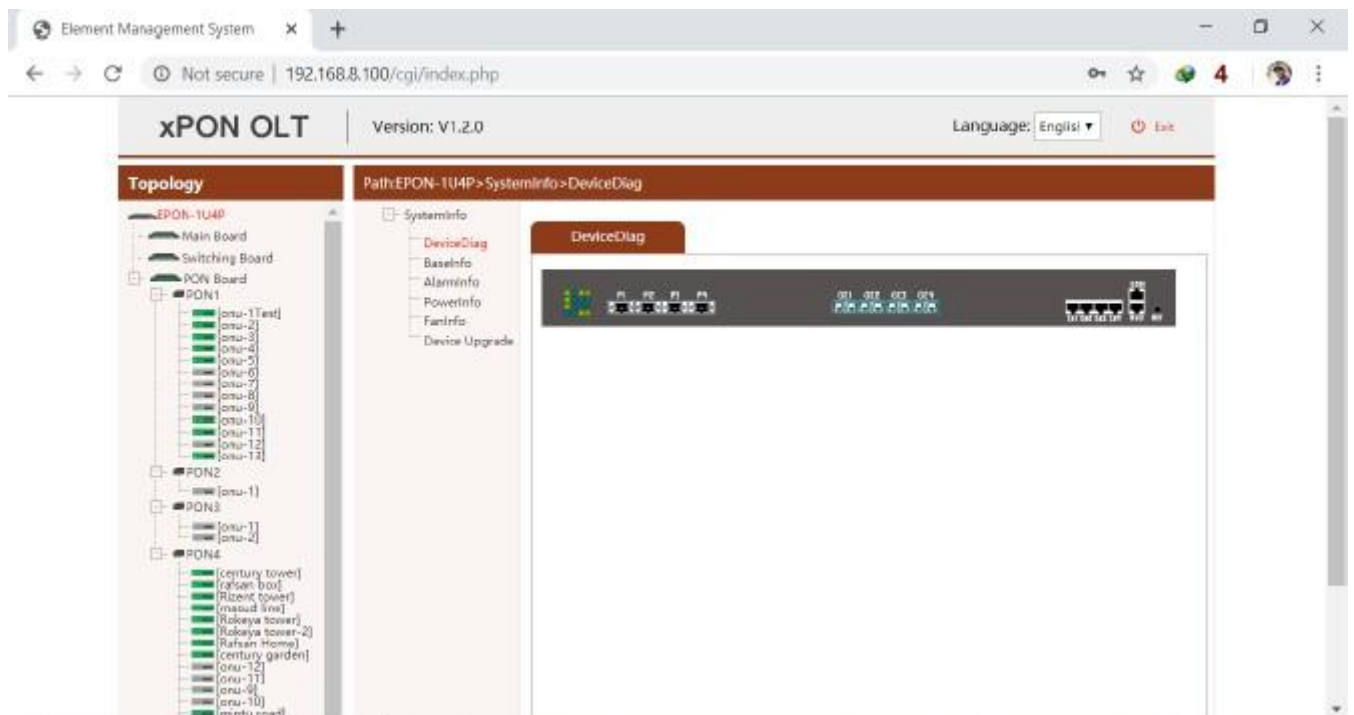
Element Management System ×

Not secure | 192.168.8.100/cgi/index.php

4

xPON OLT

Version: V1.2.0

Language: English

Exit

Topology

EPON-1U4P
Main Board
Switching Board
PON Board
PON1
[onu-1Test]
[onu-2]
[onu-3]
[onu-4]
[onu-5]
[onu-6]
[onu-7]
[onu-8]
[onu-9]
[onu-10]
[onu-11]
[onu-12]
[onu-13]
PON2
[onu-1]
PON3
[onu-1]
[onu-2]
PON4
[century tower]
[rafsan box]
[Rizent tower]
[masud line]
[Rokeya tower]
[Rokeya tower-2]
[Rafsan Home]
[century garden]
[onu-12]
[onu-11]
[onu-9]
[onu-10]
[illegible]

Path:EPON-1U4P>SystemInfo>DeviceDiag

SystemInfo
DeviceDiag
BaseInfo
AlarmInfo
PowerInfo
FanInfo
Device Upgrade

DeviceDiag

P1 P2 P3 P4

GE1 GE2 GE3 GE4